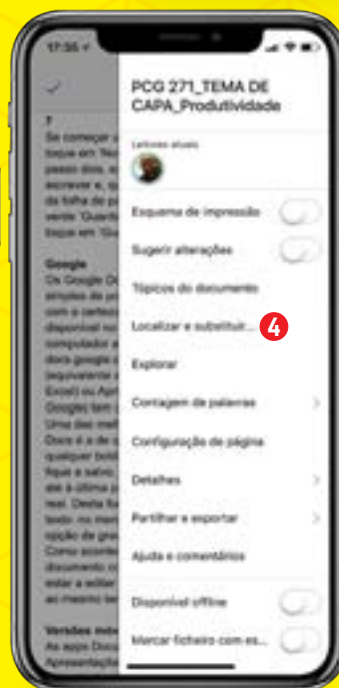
17:35

PCG 271_TEMA DE CAPA_Produtividade

Leitores atuais

Esquema de impressão

Sugerir alterações

Tópicos do documento

Localizar e substituir...

4

Explorar

Contagem de palavras

Configuração de página

Detalhes

Partilhar e exportar

Ajuda e comentários

Disponível offline

Marcar ficheiro com es...

?
Se começar a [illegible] toque em 'No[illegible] passo dois, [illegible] escrever e, s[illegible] da folha de p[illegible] verde 'Guard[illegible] toque em 'Gu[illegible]

Google
Os Google D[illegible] simples de p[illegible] com a certez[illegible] disponível n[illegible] computador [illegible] docs.google.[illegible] (equivalente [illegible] Excel) ou Apr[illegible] Google) tem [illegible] Uma das me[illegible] Docs é a de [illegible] qualquer bot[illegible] fique a salvo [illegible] é a última p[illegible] real. Desta fo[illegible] todo, no me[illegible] opção de gra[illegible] Como acont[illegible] documento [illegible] estar a edita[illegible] ao mesmo te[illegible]

Versões mo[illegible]
As apps Doc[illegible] Apresentaçõ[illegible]